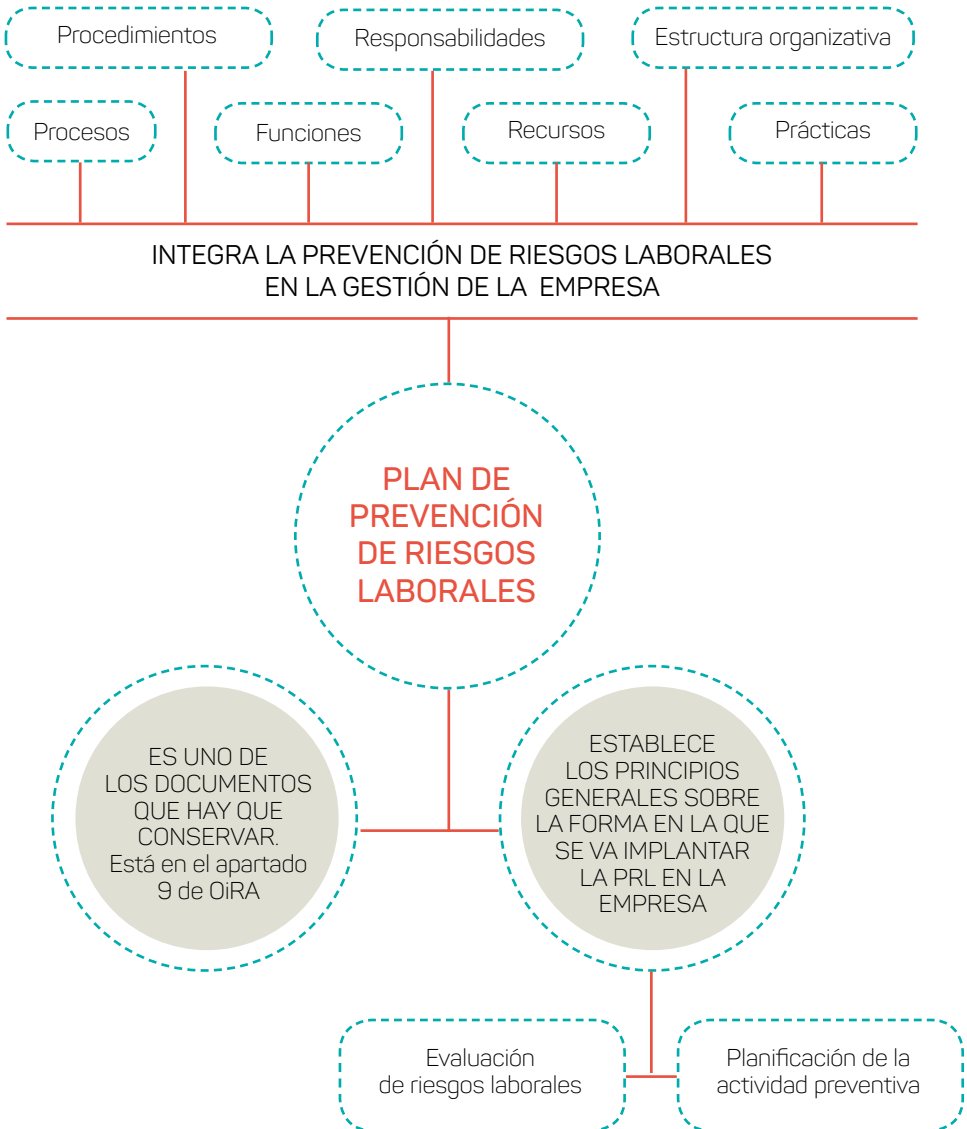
Procedimientos

Responsabilidades

Estructura organizativa

Procesos

Funciones

Recursos

Prácticas

INTEGRA LA PREVENCIÓN DE RIESGOS LABORALES EN LA GESTIÓN DE LA EMPRESA

PLAN DE PREVENCIÓN DE RIESGOS LABORALES

ES UNO DE LOS DOCUMENTOS QUE HAY QUE CONSERVAR. Está en el apartado 9 de OiRA

ESTABLECE LOS PRINCIPIOS GENERALES SOBRE LA FORMA EN LA QUE SE VA IMPLANTAR LA PRL EN LA EMPRESA

Evaluación de riesgos laborales

Planificación de la actividad preventiva